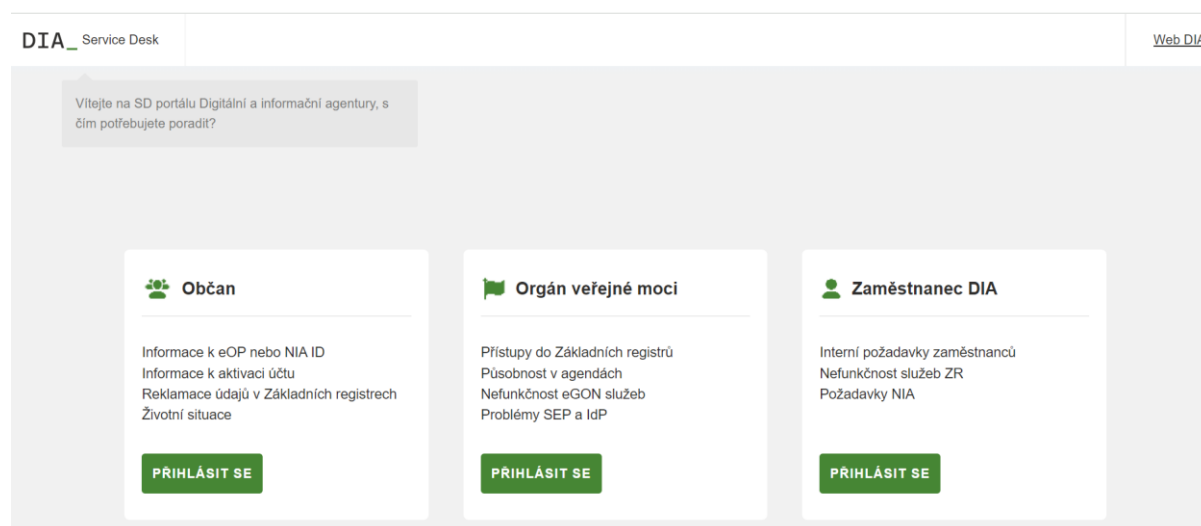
DIA_ Service Desk

Web DIA

Vítejte na SD portálu Digitální a informační agentury, s čím potřebujete poradit?

Občan

Informace k eOP nebo NIA ID
Informace k aktivaci účtu
Reklamace údajů v Základních registrech
Životní situace

PŘIHLÁSIT SE

Orgán veřejné moci

Přístupy do Základních registrů
Působnost v agendách
Nefunkčnost eGON služeb
Problémy SEP a IdP

PŘIHLÁSIT SE

Zaměstnanec DIA

Interní požadavky zaměstnanců
Nefunkčnost služeb ZR
Požadavky NIA

PŘIHLÁSIT SE